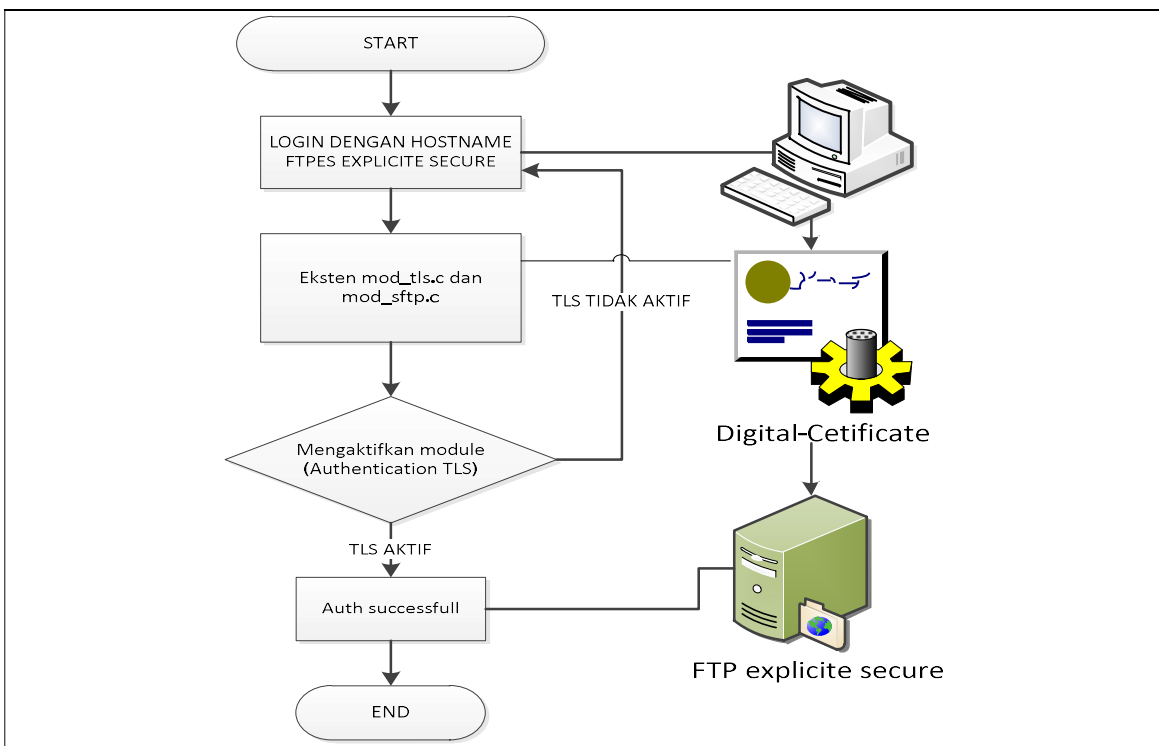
START

LOGIN DENGAN HOSTNAME FTPES EXPLICITE SECURE

Eksten mod_tls.c dan mod_sftp.c

TLS TIDAK AKTIF

Mengaktifkan module (Authentication TLS)

TLS AKTIF

Auth successfull

END

Digital-Cetificate

FTP explicite secure